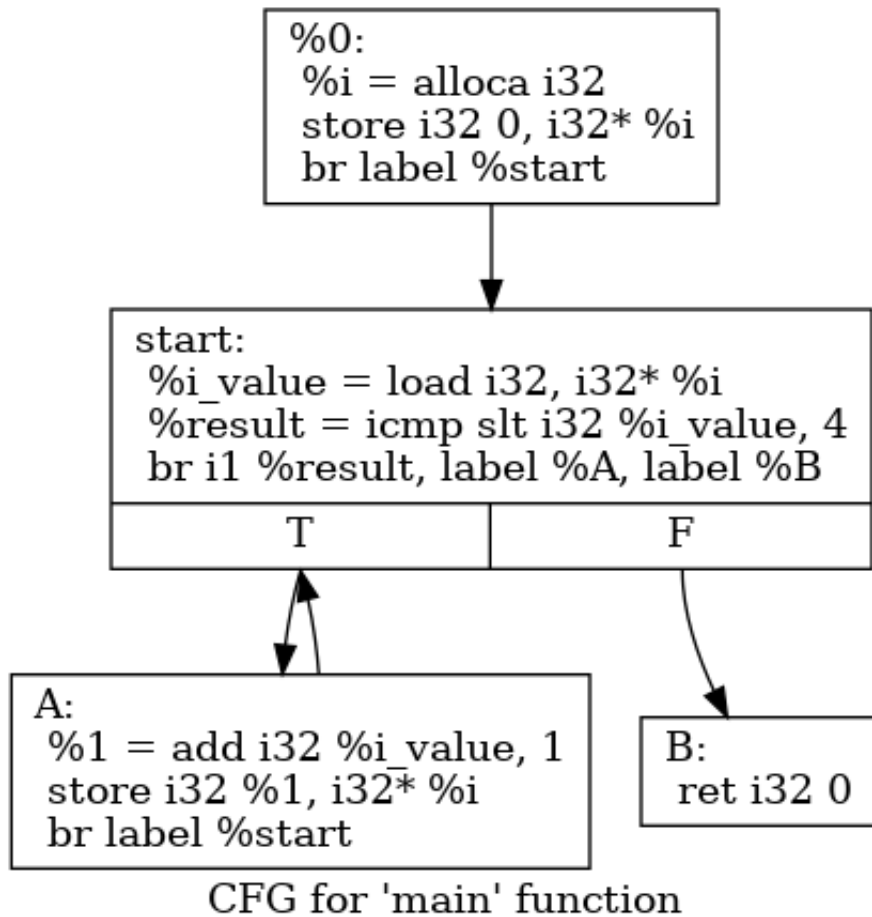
%0:
%i = alloca i32
store i32 0, i32* %i
br label %start

start:
%i_value = load i32, i32* %i
%result = icmp slt i32 %i_value, 4
br i1 %result, label %A, label %B

| T | F |
|---|---|

A:
%1 = add i32 %i_value, 1
store i32 %1, i32* %i
br label %start

B:
ret i32 0

CFG for 'main' function